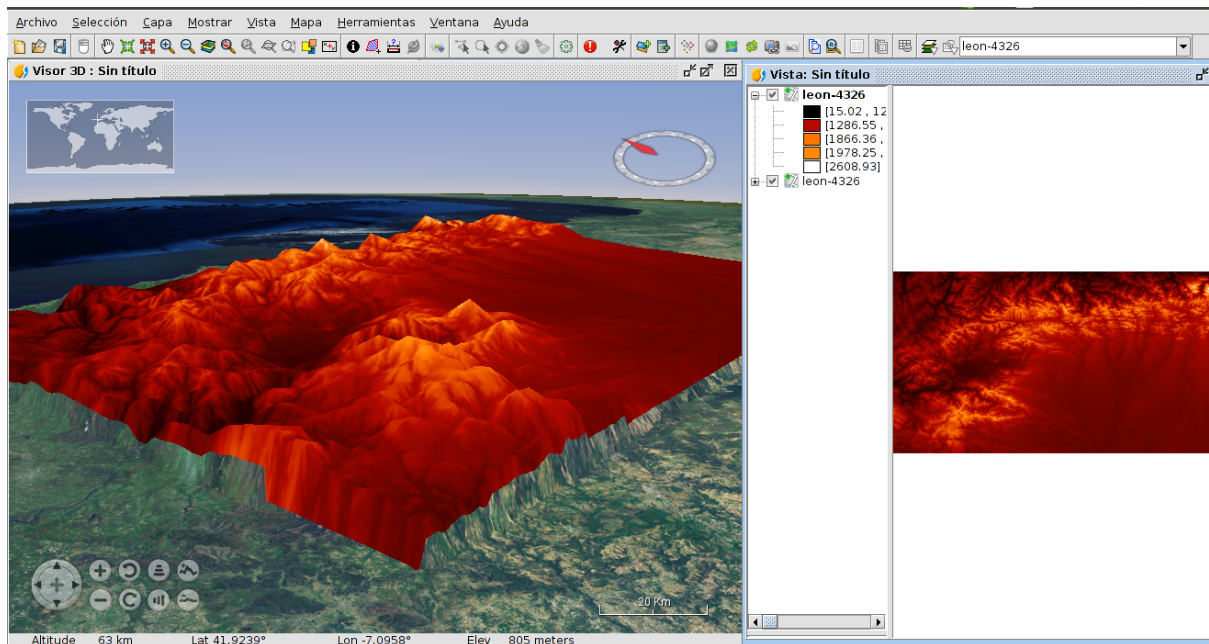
Archivo Selección Capa Mostrar Vista Mapa Herramientas Ventana Ayuda

leon-4326

Visor 3D : Sin título

Vista: Sin título

leon-4326
[15.02 , 12
[1286.55 ,
[1866.36 ,
[1978.25 ,
[2608.93]
leon-4326

20 Km

Altitude 63 km Lat 41.9239° Lon -7.0958° Elev 805 meters